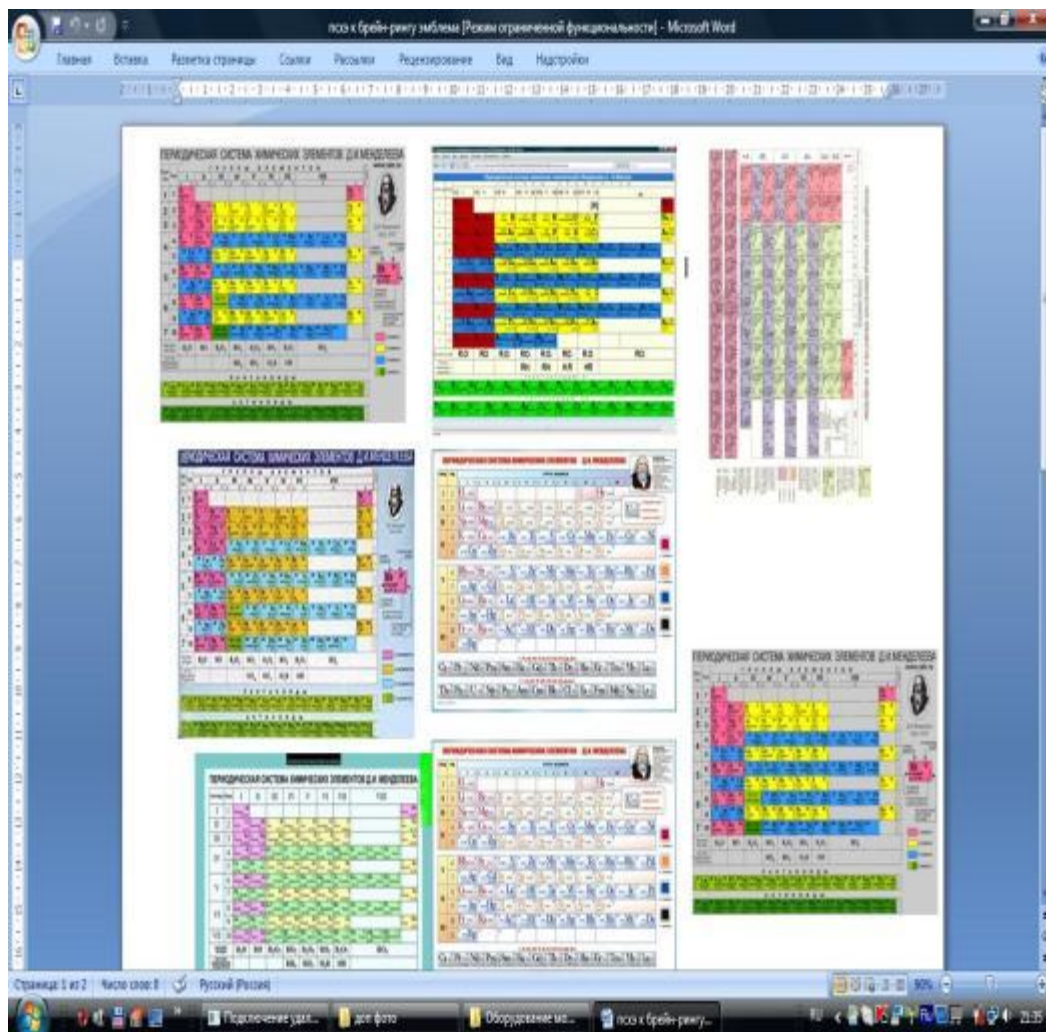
псо к брейн-рингу эмблема [Режим ограниченной функциональности] - Microsoft Word

Главная Вставка Разметка страницы Ссылки Рассылки Рецензирование Вид Надстройки

ПЕРИОДИЧЕСКАЯ СИСТЕМА ХИМИЧЕСКИХ ЭЛЕМЕНТОВ Д.И.МЕНДЕЛЕЕВА

ПЕРИОДИЧЕСКАЯ СИСТЕМА ХИМИЧЕСКИХ ЭЛЕМЕНТОВ Д.И.МЕНДЕЛЕЕВА

ПЕРИОДИЧЕСКАЯ СИСТЕМА ХИМИЧЕСКИХ ЭЛЕМЕНТОВ Д.И.МЕНДЕЛЕЕВА

ПЕРИОДИЧЕСКАЯ СИСТЕМА ХИМИЧЕСКИХ ЭЛЕМЕНТОВ Д.И.МЕНДЕЛЕЕВА

ПЕРИОДИЧЕСКАЯ СИСТЕМА ХИМИЧЕСКИХ ЭЛЕМЕНТОВ Д.И.МЕНДЕЛЕЕВА

Страница: 1 из 2 Число слов: 8 Русский (Россия) 90%

Подключение удал... доп фото Оборудование ка... псо к брейн-рингу... 21:35